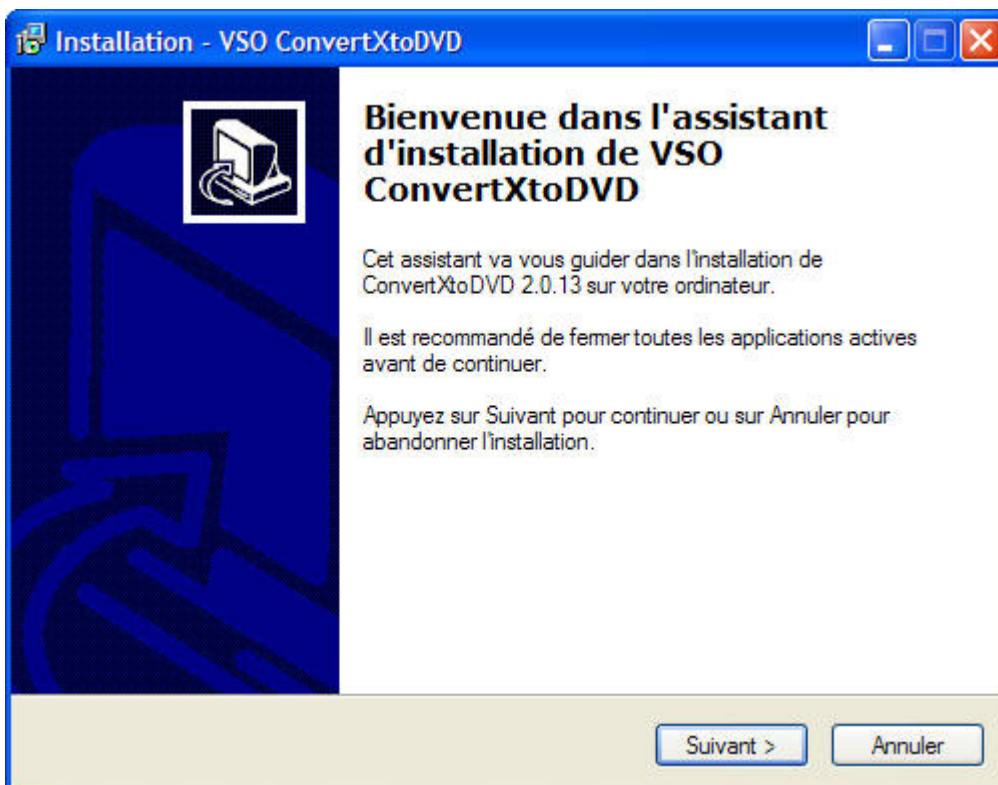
Installation - VSO ConvertXtoDVD

Bienvenue dans l'assistant d'installation de VSO ConvertXtoDVD

Cet assistant va vous guider dans l'installation de ConvertXtoDVD 2.0.13 sur votre ordinateur.

Il est recommandé de fermer toutes les applications actives avant de continuer.

Appuyez sur Suivant pour continuer ou sur Annuler pour abandonner l'installation.

Suivant >
Annuler